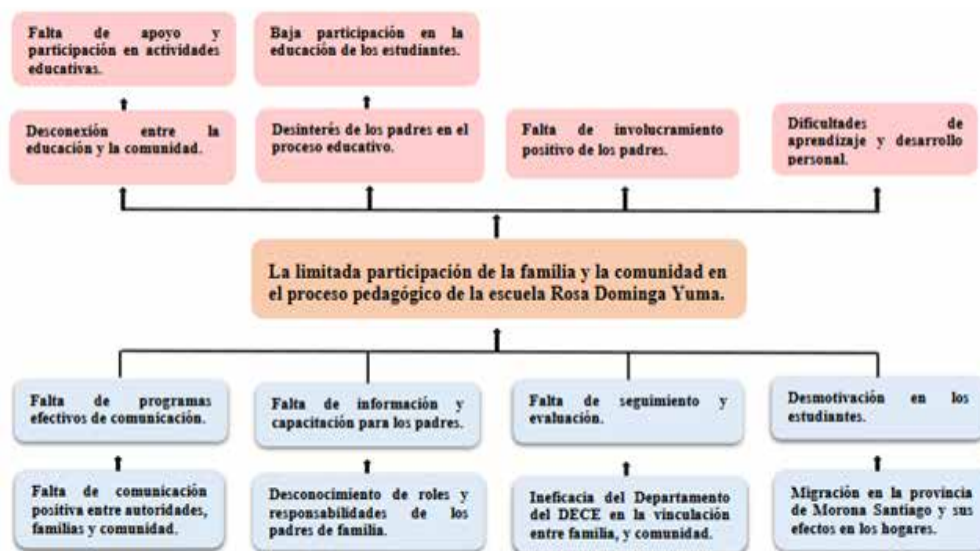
Falta de apoyo y participación en actividades educativas.

Baja participación en la educación de los estudiantes.

Desconexión entre la educación y la comunidad.

Desinterés de los padres en el proceso educativo.

Falta de involucramiento positivo de los padres.

Dificultades de aprendizaje y desarrollo personal.

La limitada participación de la familia y la comunidad en el proceso pedagógico de la escuela Rosa Dominga Yuma.

Falta de programas efectivos de comunicación.

Falta de información y capacitación para los padres.

Falta de seguimiento y evaluación.

Desmotivación en los estudiantes.

Falta de comunicación positiva entre autoridades, familias y comunidad.

Desconocimiento de roles y responsabilidades de los padres de familia.

Ineficacia del Departamento del DECE en la vinculación entre familia, y comunidad.

Migración en la provincia de Morona Santiago y sus efectos en los hogares.